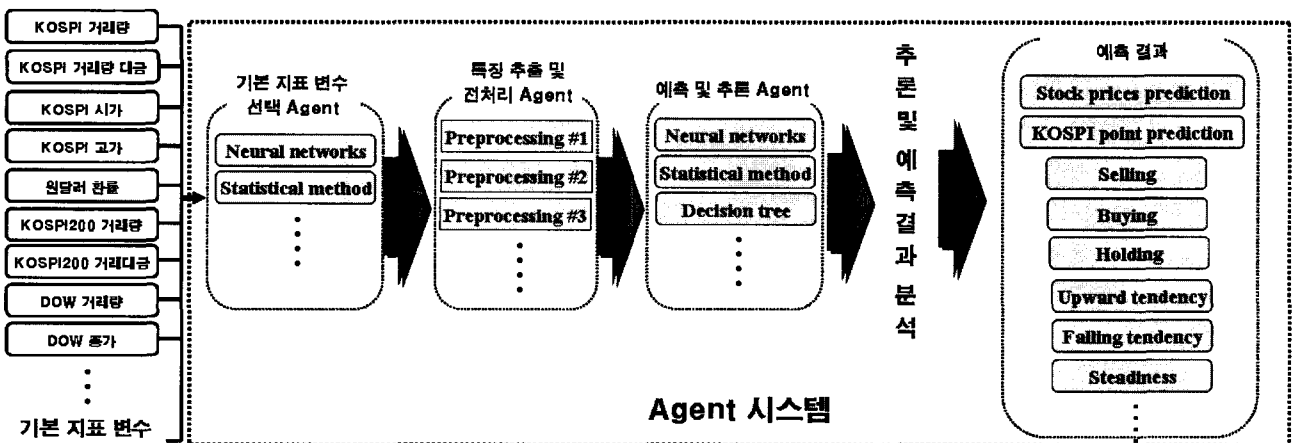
KOSPI 거래량
KOSPI 거래량 대금
KOSPI 시가
KOSPI 고가
원달러 환률
KOSPI200 거래량
KOSPI200 거래대금
DOW 거래량
DOW 종가
⋮
기본 지표 변수

기본 지표 변수 선택 Agent
Neural networks
Statistical method
⋮

특징 추출 및 전처리 Agent
Preprocessing #1
Preprocessing #2
Preprocessing #3
⋮

예측 및 추론 Agent
Neural networks
Statistical method
Decision tree
⋮

추론 및 예측 결과 분석

예측 결과
Stock prices prediction
KOSPI point prediction
Selling
Buying
Holding
Upward tendency
Falling tendency
Steadiness
⋮

Agent 시스템